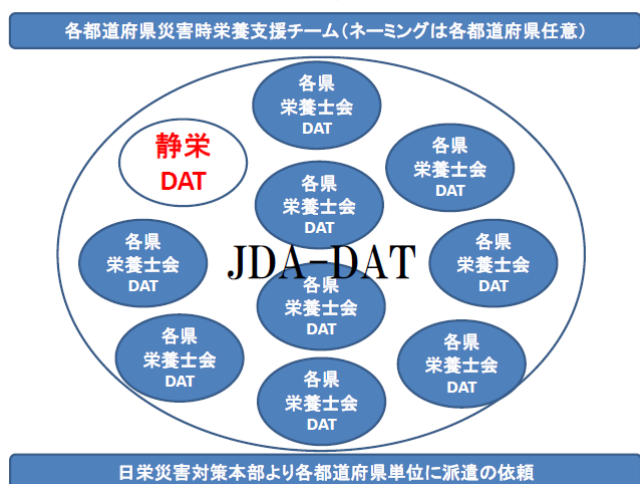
各都道府県災害時栄養支援チーム（ネーミングは各都道府県任意）

各県
栄養士会
DAT

静栄
DAT

各県
栄養士会
DAT

各県
栄養士会
DAT

各県
栄養士会
DAT

JDA-DAT

各県
栄養士会
DAT

各県
栄養士会
DAT

各県
栄養士会
DAT

各県
栄養士会
DAT

各県
栄養士会
DAT

日栄災害対策本部より各都道府県単位に派遣の依頼